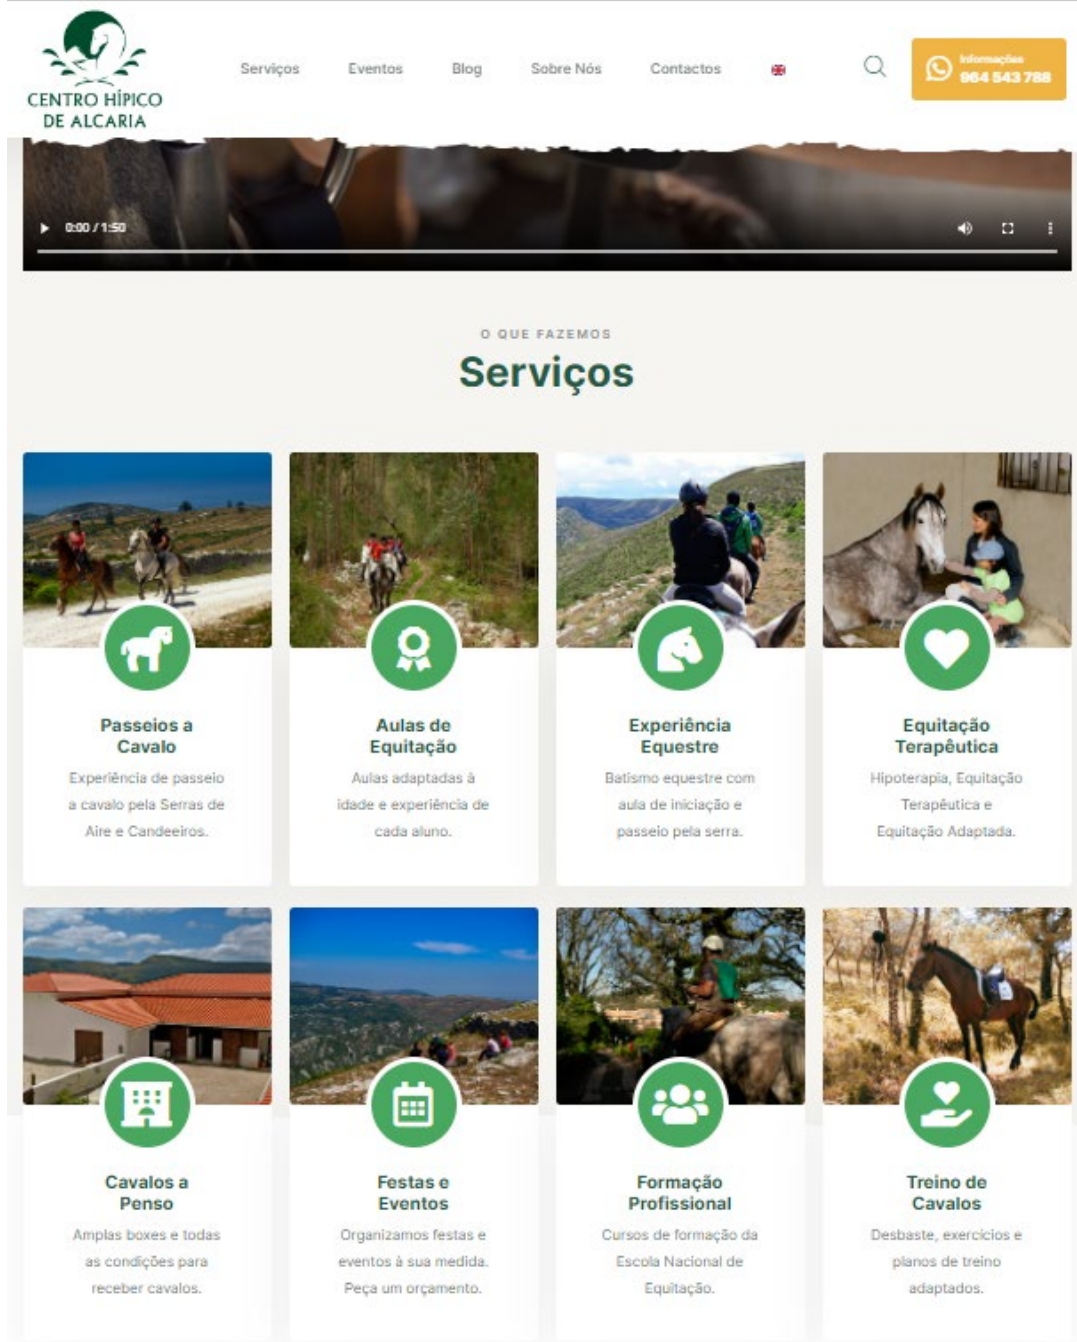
CENTRO HÍPICO DE ALCARIA

Serviços Eventos Blog Sobre Nós Contactos

Informações
964 543 788

0:00 / 1:50

O QUE FAZEMOS

Serviços

Passeios a Cavalo

Experiência de passeio a cavalo pela Serras de Aire e Candeeiros.

Aulas de Equitação

Aulas adaptadas à idade e experiência de cada aluno.

Experiência Equestre

Batismo equestre com aula de iniciação e passeio pela serra.

Equitação Terapêutica

Hipoterapia, Equitação Terapêutica e Equitação Adaptada.

Cavalos a Penso

Amplas boxes e todas as condições para receber cavalos.

Festas e Eventos

Organizamos festas e eventos à sua medida. Peça um orçamento.

Formação Profissional

Cursos de formação da Escola Nacional de Equitação.

Treino de Cavalos

Desbaste, exercícios e planos de treino adaptados.